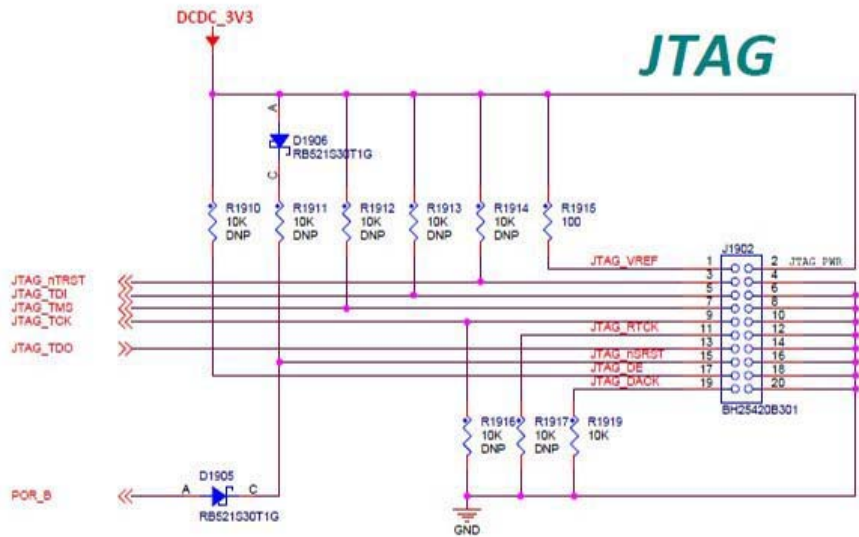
DCDC_3V3

JTAG

A
D1906
RB521S30T1G
C

R1910
10K
DNP

R1911
10K
DNP

R1912
10K
DNP

R1913
10K
DNP

R1914
10K
DNP

R1915
100

J1902

JTAG_VREF
JTAG PWR

JTAG_nTRST
JTAG_TDI
JTAG_TMS
JTAG_TCK

JTAG_TDO

JTAG_RTCK
JTAG_nSRST
JTAG_DE
JTAG_DACK

1 2
3 4
5 6
7 8
9 10
11 12
13 14
15 16
17 18
19 20

BH25420B301

R1916
10K
DNP

R1917
10K
DNP

R1919
10K

D1905
POR_B
A
C
RB521S30T1G

GND